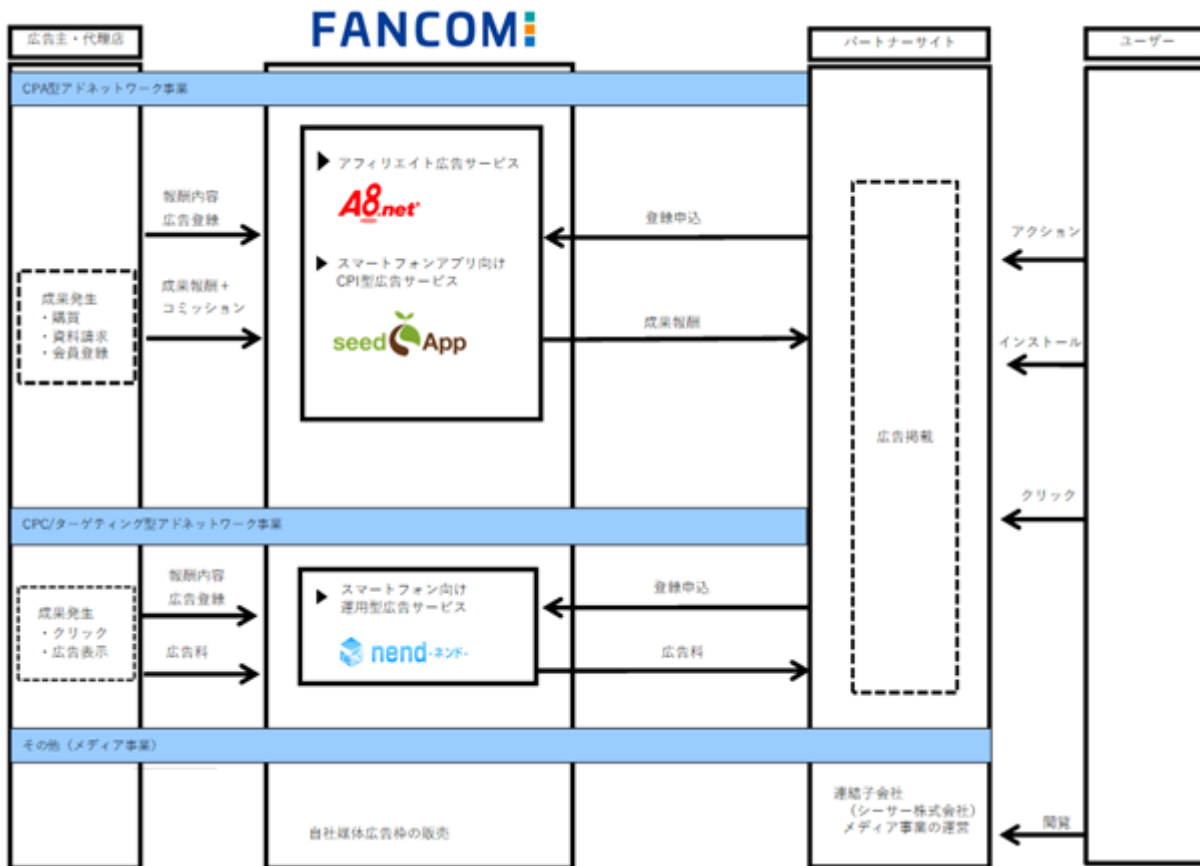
広告主・代理店

FANCOM

パートナーサイト

ユーザー

CPA型アドネットワーク事業

アフィリエイト広告サービス

A8.net

報酬内容
広告登録

登録申込

アクション

スマートフォンアプリ向け
CPI型広告サービス

成果発生
・購買
・資料請求
・会員登録

成果報酬＋
コミッション

seed App

成果報酬

インストール

広告掲載

クリック

CPC/ターゲティング型アドネットワーク事業

報酬内容
広告登録

スマートフォン向け
運用型広告サービス

登録申込

成果発生
・クリック
・広告表示

広告料

nend ネンド

広告料

その他（メディア事業）

連結子会社
（シーサー株式会社）
メディア事業の運営

自社媒体広告枠の販売

閲覧